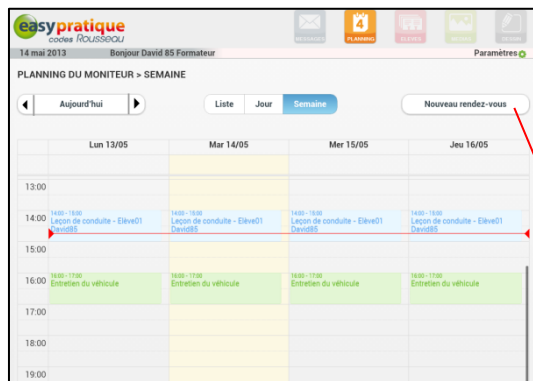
easypratique
codes Rousseau

MESSAGES PLANNING ÉLÈVES

14 mai 2013 Bonjour David 85 Formateur Paramètres

PLANNING DU MONITEUR > SEMAINE

Aujourd'hui

Liste Jour Semaine

Nouveau rendez-vous

| | Lun 13/05 | Mar 14/05 | Mer 15/05 | Jeu 16/05 |
|---|---|---|---|---|
| 13:00 | | | | |
| 14:00 | 14:00 - 15:00 Leçon de conduite - Elève01 David85 | 14:00 - 15:00 Leçon de conduite - Elève01 David85 | 14:00 - 15:00 Leçon de conduite - Elève01 David85 | 14:00 - 15:00 Leçon de conduite - Elève01 David85 |
| 15:00 | | | | |
| 16:00 | 16:00 - 17:00 Entretien du véhicule | 16:00 - 17:00 Entretien du véhicule | 16:00 - 17:00 Entretien du véhicule | 16:00 - 17:00 Entretien du véhicule |
| 17:00 | | | | |
| 18:00 | | | | |
| 19:00 | | | | |